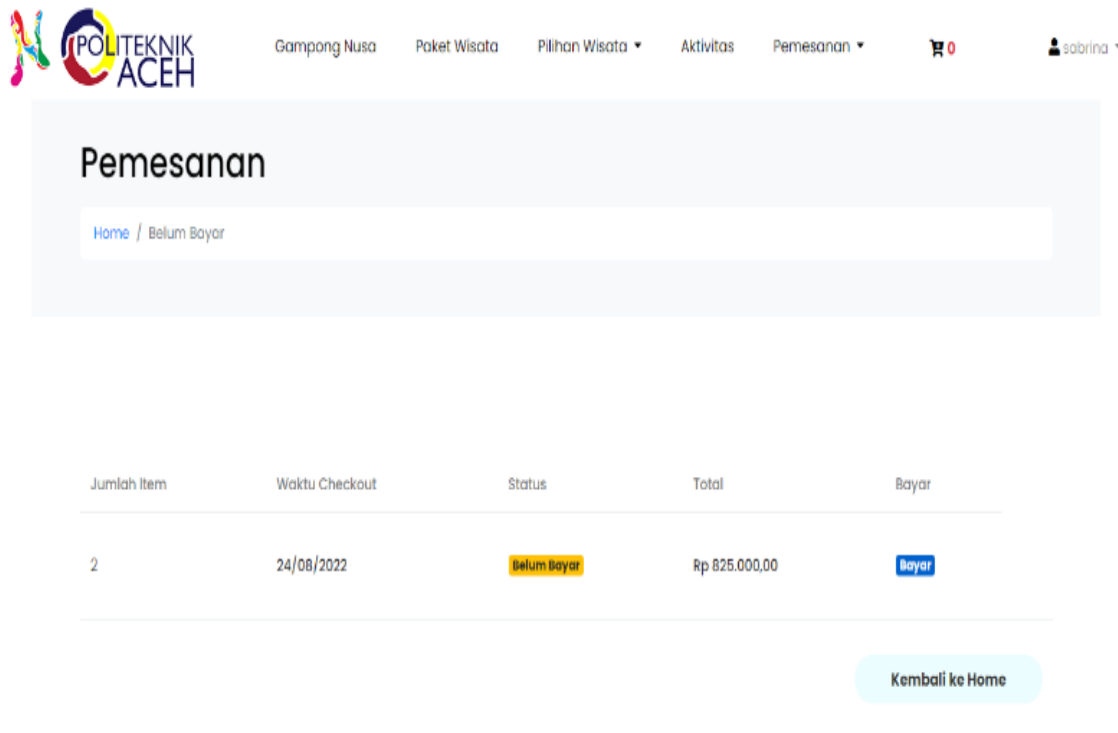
POLITEKNIK ACEH

Gampong Nusa Paket Wisata Pilihan Wisata ▾ Aktivitas Pemesanan ▾ 0 sabrina

Pemesanan

Home / Belum Bayar

| Jumlah Item | Waktu Checkout | Status | Total | Bayar |
|---|---|---|---|---|
| 2 | 24/08/2022 | Belum Bayar | Rp 825.000,00 | Bayar |

Kembali ke Home